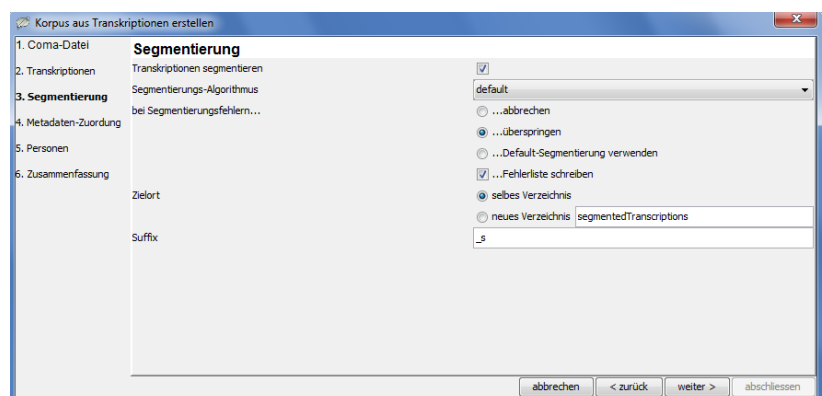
Korpus aus Transkriptionen erstellen

1. Coma-Datei
2. Transkriptionen
3. Segmentierung
4. Metadaten-Zuordung
5. Personen
6. Zusammenfassung

Segmentierung

Transkriptionen segmentieren
Segmentierungs-Algorithmus default
bei Segmentierungsfehlern…
…abbrechen
…überspringen
…Default-Segmentierung verwenden
…Fehlerliste schreiben
Zielort
selbes Verzeichnis
neues Verzeichnis segmentedTranscriptions
Suffix _s

abbrechen < zurück weiter > abschliessen